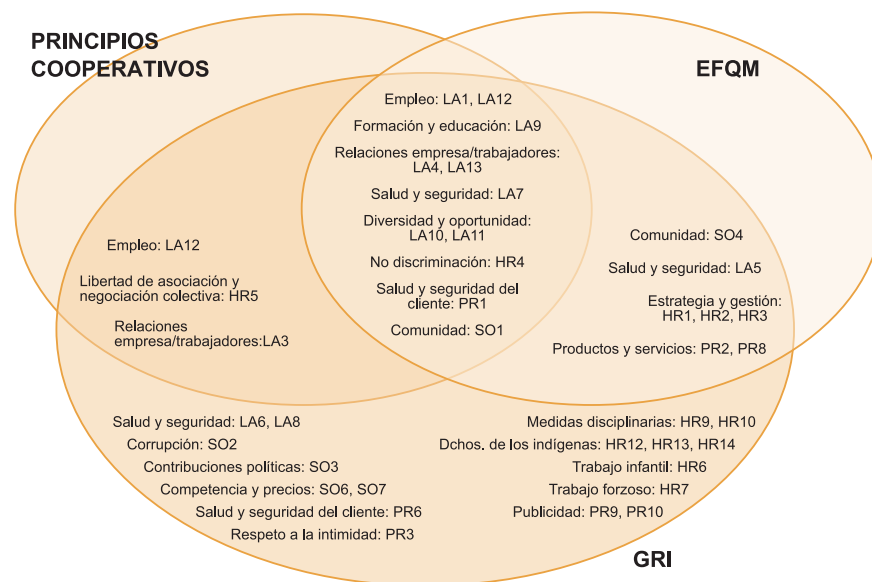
PRINCIPIOS COOPERATIVOS

EFQM

Empleo: LA1, LA12

Formación y educación: LA9

Relaciones empresa/trabajadores: LA4, LA13

Salud y seguridad: LA7

Diversidad y oportunidad: LA10, LA11

No discriminación: HR4

Salud y seguridad del cliente: PR1

Comunidad: SO1

Empleo: LA12

Libertad de asociación y negociación colectiva: HR5

Relaciones empresa/trabajadores:LA3

Comunidad: SO4

Salud y seguridad: LA5

Estrategia y gestión: HR1, HR2, HR3

Productos y servicios: PR2, PR8

Salud y seguridad: LA6, LA8

Corrupción: SO2

Contribuciones políticas: SO3

Competencia y precios: SO6, SO7

Salud y seguridad del cliente: PR6

Respeto a la intimidad: PR3

Medidas disciplinarias: HR9, HR10

Dchos. de los indígenas: HR12, HR13, HR14

Trabajo infantil: HR6

Trabajo forzoso: HR7

Publicidad: PR9, PR10

GRI